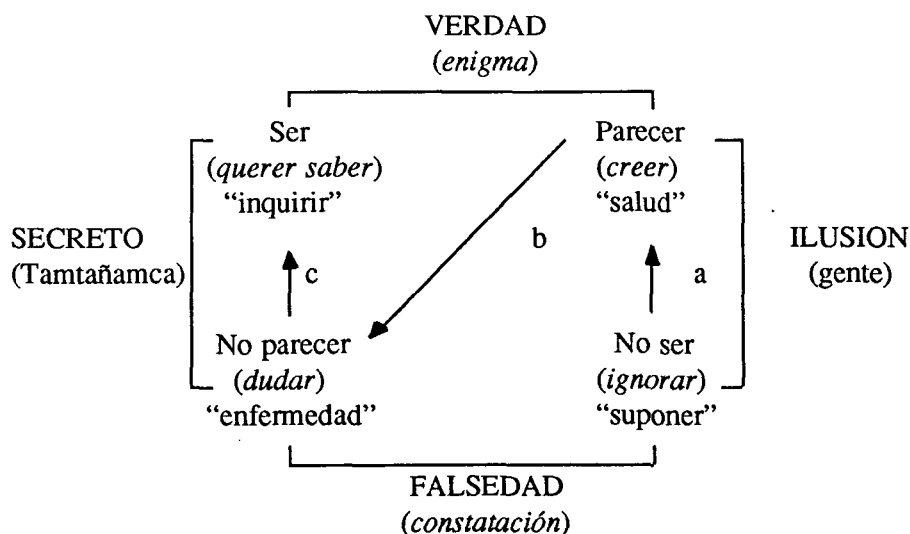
VERDAD
(*enigma*)

Ser
(*querer saber*)
"inquirir"

Parecer
(*creer*)
"salud"

SECRETO
(Tamtañamca)

b

ILUSION
(gente)

c

a

No parecer
(*dudar*)
"enfermedad"

No ser
(*ignorar*)
"suponer"

FALSEDAD
(*constatación*)